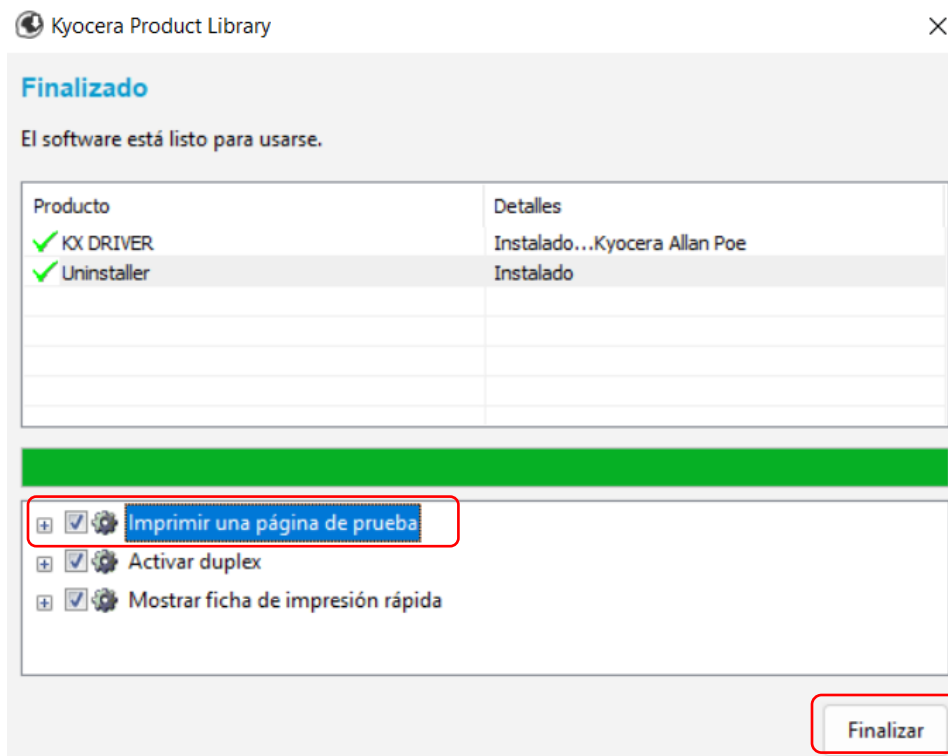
Kyocera Product Library

Finalizado

El software está listo para usarse.

| Producto | Detalles |
|---|---|
| KX DRIVER | Instalado…Kyocera Allan Poe |
| Uninstaller | Instalado |

Imprimir una página de prueba

Activar duplex

Mostrar ficha de impresión rápida

Finalizar